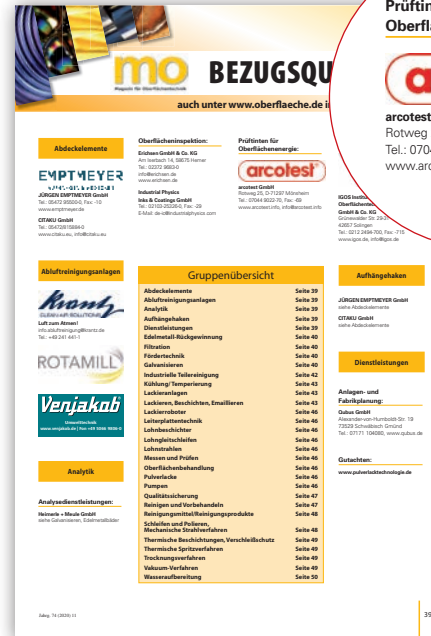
mo
Magazin für Oberflächentechnik
BEZUGSQU
auch unter www.oberflaeche.de i

Prüftin
Oberfl

arcotest
arcotest
Rotweg
Tel.: 070
www.arc

Abdeckelemente

EMPTMEYER
JÜRGEN EMPTMEYER GmbH
Tel.: 05472 95500-0, Fax: -10
www.emptmeyer.de

CITAKU GmbH
Tel.: 05472/815884-0
www.citaku.eu, info@citaku.eu

Oberflächeninspektion:
Erichsen GmbH & Co. KG
Am Iserbach 14, 58675 Hemer
Tel.: 02372 9683-0
info@erichsen.de
www.erichsen.de

Industrial Physics
Inks & Coatings GmbH
Tel.: 02103-25226-0, Fax: -29
E-Mail: de-ic@industrialphysics.com

Prüftinten für Oberflächenenergie:
arcotest
arcotest GmbH
Rotweg 24, D-71297 Mönsheim
Tel.: 07044 9022-70, Fax: -69
www.arcotest.info, info@arcotest.info

IGOS Institut für Oberflächentechnik GmbH & Co. KG
Grünewalder Str. 29-31
42657 Solingen
Tel.: 0212 2494-700, Fax: -715
www.igos.de, info@igos.de

Abluftreinigungsanlagen

Kronz
Luft zum Atmen!
info.abluftreinigung@kronz.de
Tel.: +49 241 441-1

ROTAMILL

Venjakob
Umwelttechnik
www.venjakob.de

Analytik

Analysedienstleistungen:
Heimerle + Meule GmbH
siehe Galvanisieren, Edelmetallbäder

Gruppenübersicht
| | |
|---|---|
| Abdeckelemente | Seite 39 |
| Abluftreinigungsanlagen | Seite 39 |
| Analytik | Seite 39 |
| Aufhängehaken | Seite 39 |
| Dienstleistungen | Seite 39 |
| Edelmetall-Rückgewinnung | Seite 40 |
| Filtration | Seite 40 |
| Fördertechnik | Seite 40 |
| Galvanisieren | Seite 40 |
| Industrielle Teilereinigung | Seite 42 |
| Kühlung/Temperierung | Seite 43 |
| Lackieranlagen | Seite 43 |
| Lackieren, Beschichten, Emaillieren | Seite 43 |
| Lackierroboter | Seite 46 |
| Leiterplattentechnik | Seite 46 |
| Lohnbeschichter | Seite 46 |
| Lohngleitschleifen | Seite 46 |
| Lohnstrahlen | Seite 46 |
| Messen und Prüfen | Seite 46 |
| Oberflächenbehandlung | Seite 46 |
| Pulverlacke | Seite 46 |
| Pumpen | Seite 46 |
| Qualitätssicherung | Seite 47 |
| Reinigen und Vorbehandeln | Seite 47 |
| Reinigungsmittel/Reinigungsprodukte | Seite 48 |
| Schleifen und Polieren, Mechanische Strahlverfahren | Seite 48 |
| Thermische Beschichtungen, Verschleißschutz | Seite 49 |
| Thermische Spritzverfahren | Seite 49 |
| Trocknungsverfahren | Seite 49 |
| Vakuum-Verfahren | Seite 49 |
| Wasseraufbereitung | Seite 50 |

Aufhängehaken

JÜRGEN EMPTMEYER GmbH
siehe Abdeckelemente

CITAKU GmbH
siehe Abdeckelemente

Dienstleistungen

Anlagen- und Fabrikplanung:
Qubus GmbH
Alexander-von-Humboldt-Str. 19
73529 Schwäbisch Gmünd
Tel.: 07171 104080, www.qubus.de

Gutachten:
www.pulverlacktechnologie.de

Jahrg. 74 (2020) 11

39